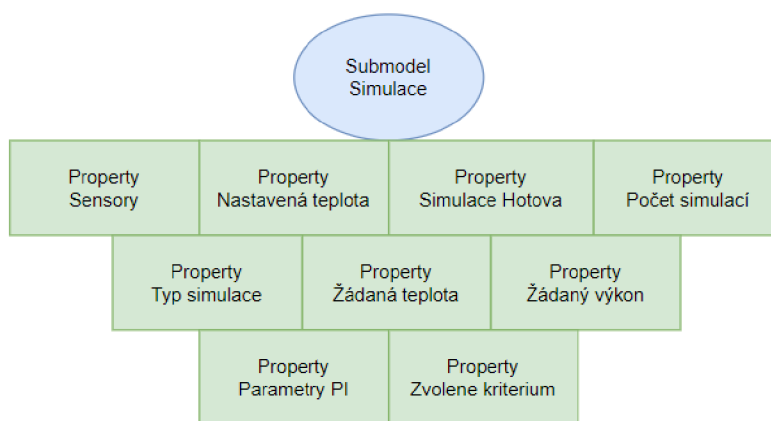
Submodel
Simulace

Property
Sensory

Property
Nastavená teplota

Property
Simulace Hotova

Property
Počet simulací

Property
Typ simulace

Property
Žádaná teplota

Property
Žádaný výkon

Property
Parametry PI

Property
Zvolene kriterium